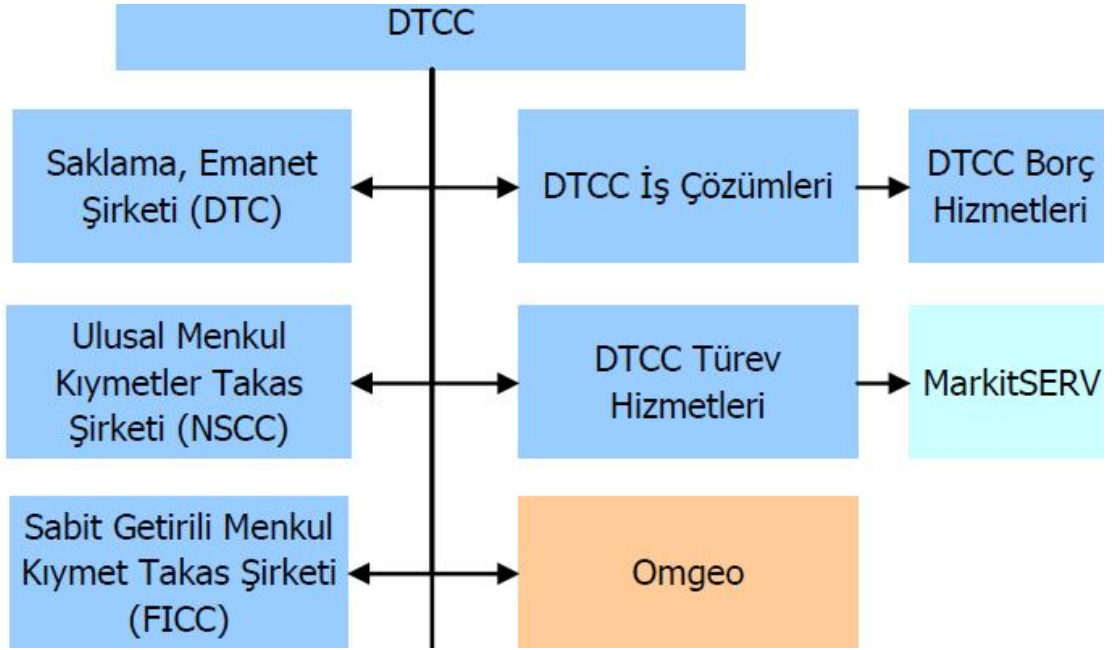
DTCC

Saklama, Emanet Şirketi (DTC)

DTCC İş Çözümleri

DTCC Borç Hizmetleri

Ulusal Menkul Kıymetler Takas Şirketi (NSCC)

DTCC Türev Hizmetleri

MarkitSERV

Sabit Getirili Menkul Kıymet Takas Şirketi (FICC)

Omgeo